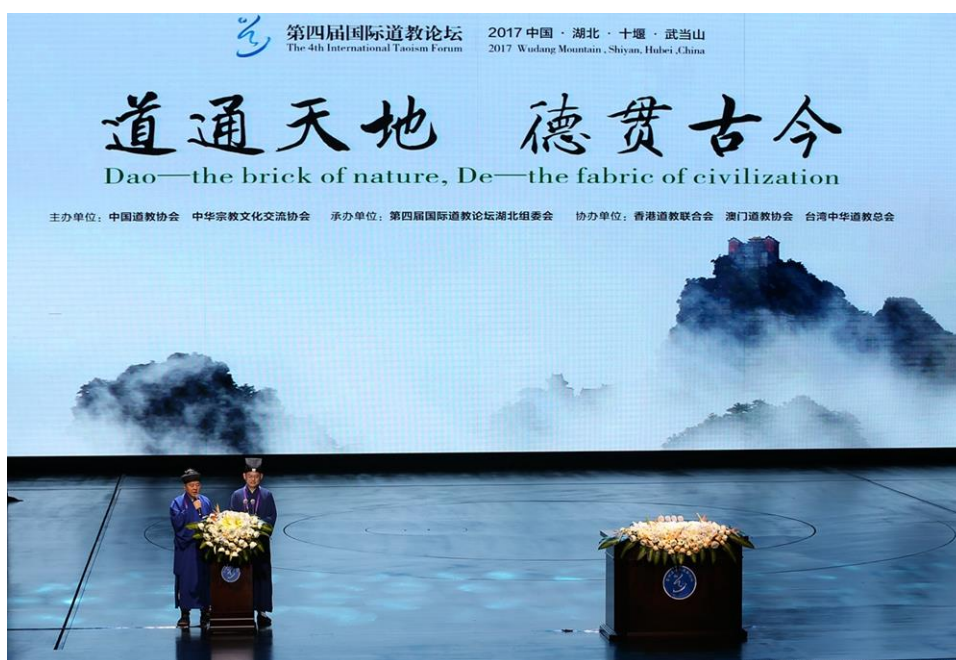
第四届国际道教论坛
The 4th International Taoism Forum

2017 中国 · 湖北 · 十堰 · 武当山
2017 Wudang Mountain , Shiyan, Hubei ,China

道通天地　德贯古今
Dao—the brick of nature, De—the fabric of civilization

主办单位：中国道教协会　中华宗教文化交流协会　承办单位：第四届国际道教论坛湖北组委会　协办单位：香港道教联合会　澳门道教协会　台湾中华道教总会